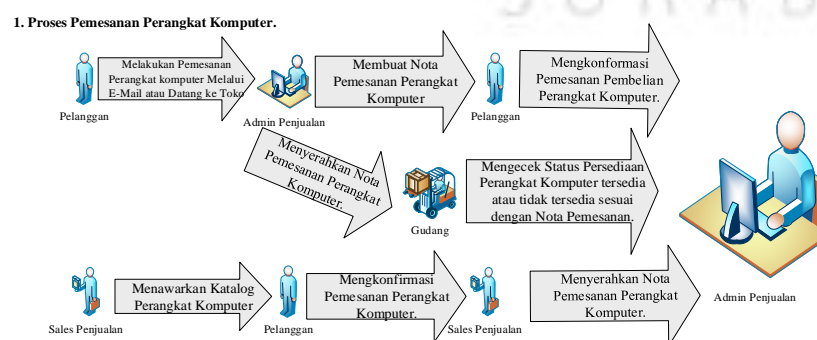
1. Proses Pemesanan Perangkat Komputer.

Melakukan Pemesanan Perangkat komputer Melalui E-Mail atau Datang ke Toko

Pelanggan

Admin Penjualan

Membuat Nota Pemesanan Perangkat Komputer

Pelanggan

Mengkonformasi Pemesanan Pembelian Perangkat Komputer.

Menyerahkan Nota Pemesanan Perangkat Komputer.

Gudang

Mengecek Status Persediaan Perangkat Komputer tersedia atau tidak tersedia sesuai dengan Nota Pemesanan.

Admin Penjualan

Sales Penjualan

Menawarkan Katalog Perangkat Komputer

Pelanggan

Mengkonfirmasi Pemesanan Perangkat Komputer.

Sales Penjualan

Menyerahkan Nota Pemesanan Perangkat Komputer.